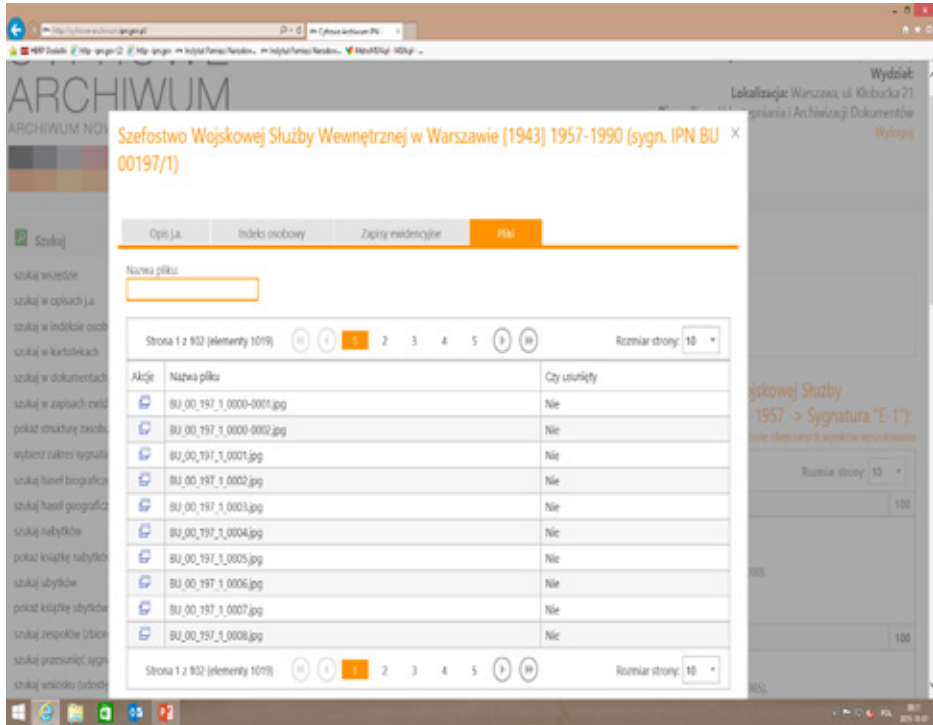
ARCHIWUM
ARCHIWUM NOW

Wydział:
Lokalizacja: Warszawa, ul. Kłobucka 21
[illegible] gromadzenia i Archiwizacji Dokumentów
Wyloguj

Szefostwo Wojskowej Służby Wewnętrznej w Warszawie [1943] 1957-1990 (sygn. IPN BU 00197/1)

Opis j.a. | Indeks osobowy | Zapisy ewidencyjne | Pliki

Nazwa pliku:

Strona 1 z 102 (elementy 1019) 1 2 3 4 5 Rozmiar strony: 10

| Akcje | Nazwa pliku | Czy usunięty |
|---|---|---|
| | BU_00_197_1_0000-0001.jpg | Nie |
| | BU_00_197_1_0000-0002.jpg | Nie |
| | BU_00_197_1_0001.jpg | Nie |
| | BU_00_197_1_0002.jpg | Nie |
| | BU_00_197_1_0003.jpg | Nie |
| | BU_00_197_1_0004.jpg | Nie |
| | BU_00_197_1_0005.jpg | Nie |
| | BU_00_197_1_0006.jpg | Nie |
| | BU_00_197_1_0007.jpg | Nie |
| | BU_00_197_1_0008.jpg | Nie |

Strona 1 z 102 (elementy 1019) 1 2 3 4 5 Rozmiar strony: 10

Szukaj
szukaj wszędzie
szukaj w opisach j.a.
szukaj w indeksie osob
szukaj w kartotekach
szukaj w dokumentach
szukaj w zapisach ewid
pokaż strukturę zasobu
wybierz zakres sygnatu
szukaj haseł biograficz
szukaj haseł geograficz
szukaj nabytków
pokaż książkę nabytkó
szukaj ubytków
pokaż książkę ubytków
szukaj zespołów (zbior
szukaj przesunięć sygn
szukaj wniosków (udostę

jskowej Służby
1957 -> Sygnatura "E-1":
Rozmiar strony: 10
100
100